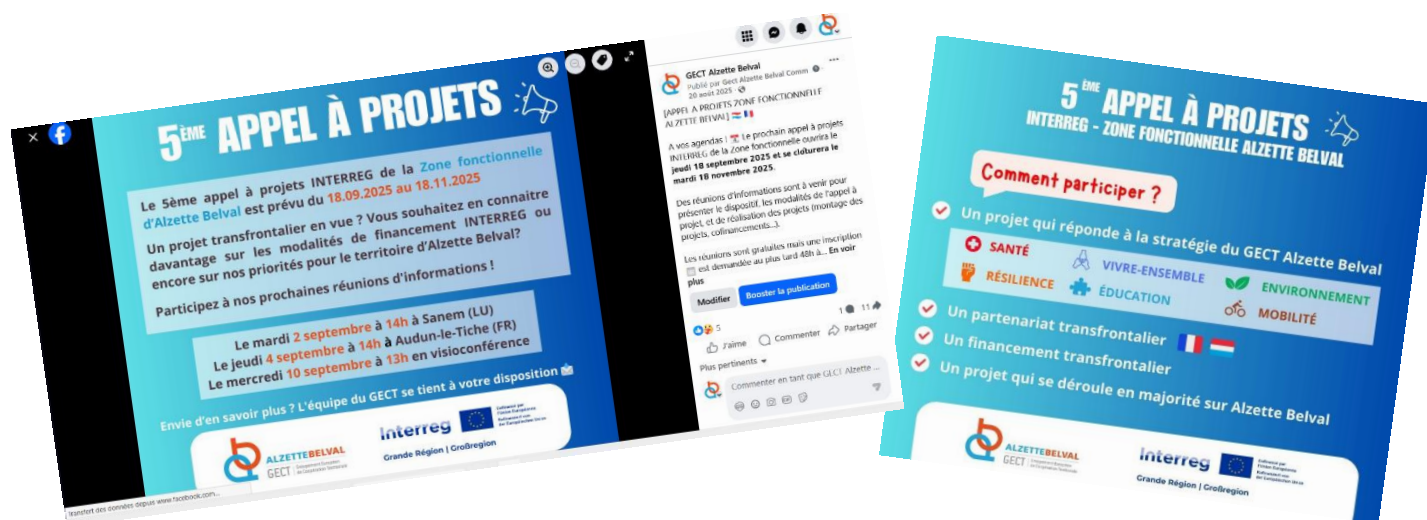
5ème APPEL À PROJETS

Le 5ème appel à projets INTERREG de la Zone fonctionnelle d'Alzette Belval est prévu du 18.09.2025 au 18.11.2025

Un projet transfrontalier en vue ? Vous souhaitez en connaitre davantage sur les modalités de financement INTERREG ou encore sur nos priorités pour le territoire d'Alzette Belval?

Participez à nos prochaines réunions d'informations !

Le mardi 2 septembre à 14h à Sanem (LU)
Le jeudi 4 septembre à 14h à Audun-le-Tiche (FR)
Le mercredi 10 septembre à 13h en visioconférence

Envie d'en savoir plus ? L'équipe du GECT se tient à votre disposition

ALZETTEBELVAL GECT

Interreg Grande Région | Großregion

Cofinancé par l'Union Européenne

Transfert des données depuis www.facebook.com...

GECT Alzette Belval
Publié par GECT Alzette Belval Comm · 20 août 2025 ·

[APPEL À PROJETS ZONE FONCTIONNELLE ALZETTE BELVAL]

À vos agendas ! Le prochain appel à projets INTERREG de la Zone fonctionnelle ouvrira le jeudi 18 septembre 2025 et se clôturera le mardi 18 novembre 2025.

Des réunions d'informations sont à venir pour présenter le dispositif, les modalités de l'appel à projet, et de réalisation des projets (montage des projets, cofinancements...).

Les réunions sont gratuites mais une inscription est demandée au plus tard 48h à... En voir plus

Modifier
Booster la publication

5
1
11

J'aime
Commenter
Partager

Plus pertinents

Commenter en tant que GECT Alzette ...

5ème APPEL À PROJETS
INTERREG - ZONE FONCTIONNELLE ALZETTE BELVAL

Comment participer ?

Un projet qui réponde à la stratégie du GECT Alzette Belval
SANTÉ
VIVRE-ENSEMBLE
RÉSILIENCE
ÉDUCATION
ENVIRONNEMENT
MOBILITÉ

Un partenariat transfrontalier
Un financement transfrontalier
Un projet qui se déroule en majorité sur Alzette Belval

ALZETTEBELVAL GECT

Interreg Grande Région | Großregion

Cofinancé par l'Union Européenne